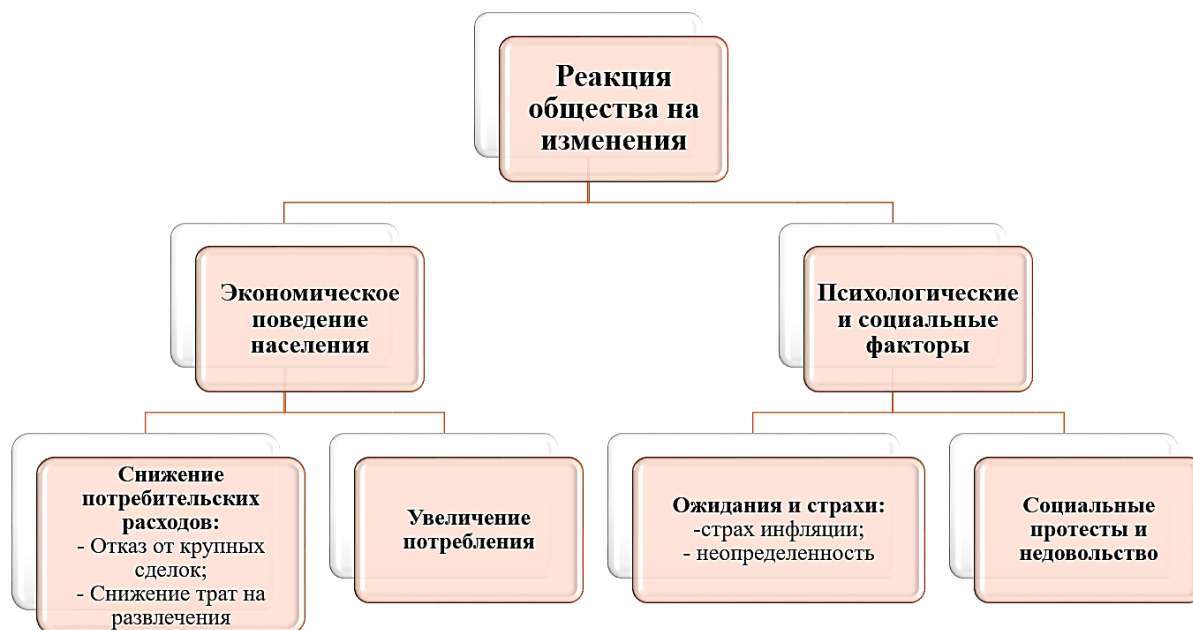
Реакция общества на изменения

Экономическое поведение населения

Психологические и социальные факторы

Снижение потребительских расходов:
- Отказ от крупных сделок;
- Снижение трат на развлечения

Увеличение потребления

Ожидания и страхи:
-страх инфляции;
- неопределенность

Социальные протесты и недовольство